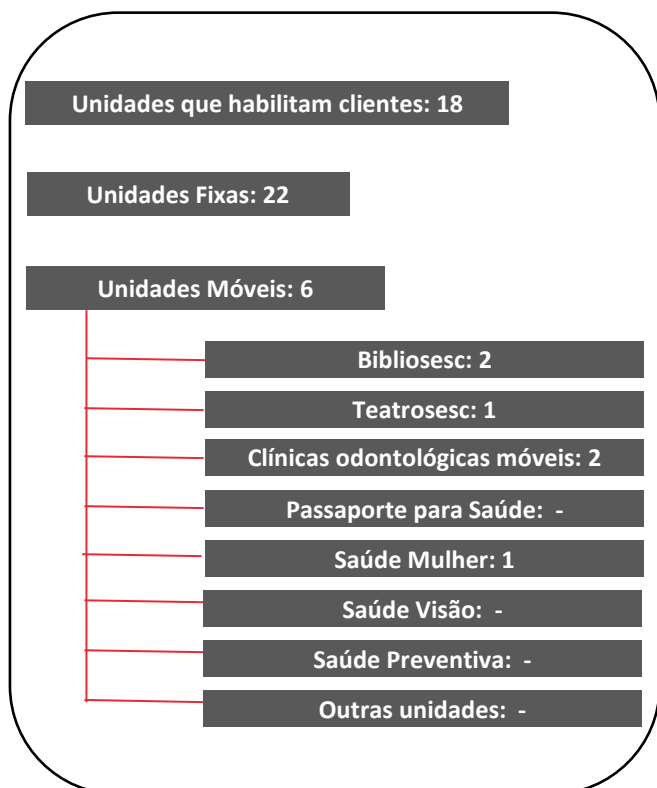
Unidades que habilitam clientes: 18

Unidades Fixas: 22

Unidades Móveis: 6

Bibliosesc: 2

Teatrosesc: 1

Clínicas odontológicas móveis: 2

Passaporte para Saúde: -

Saúde Mulher: 1

Saúde Visão: -

Saúde Preventiva: -

Outras unidades: -